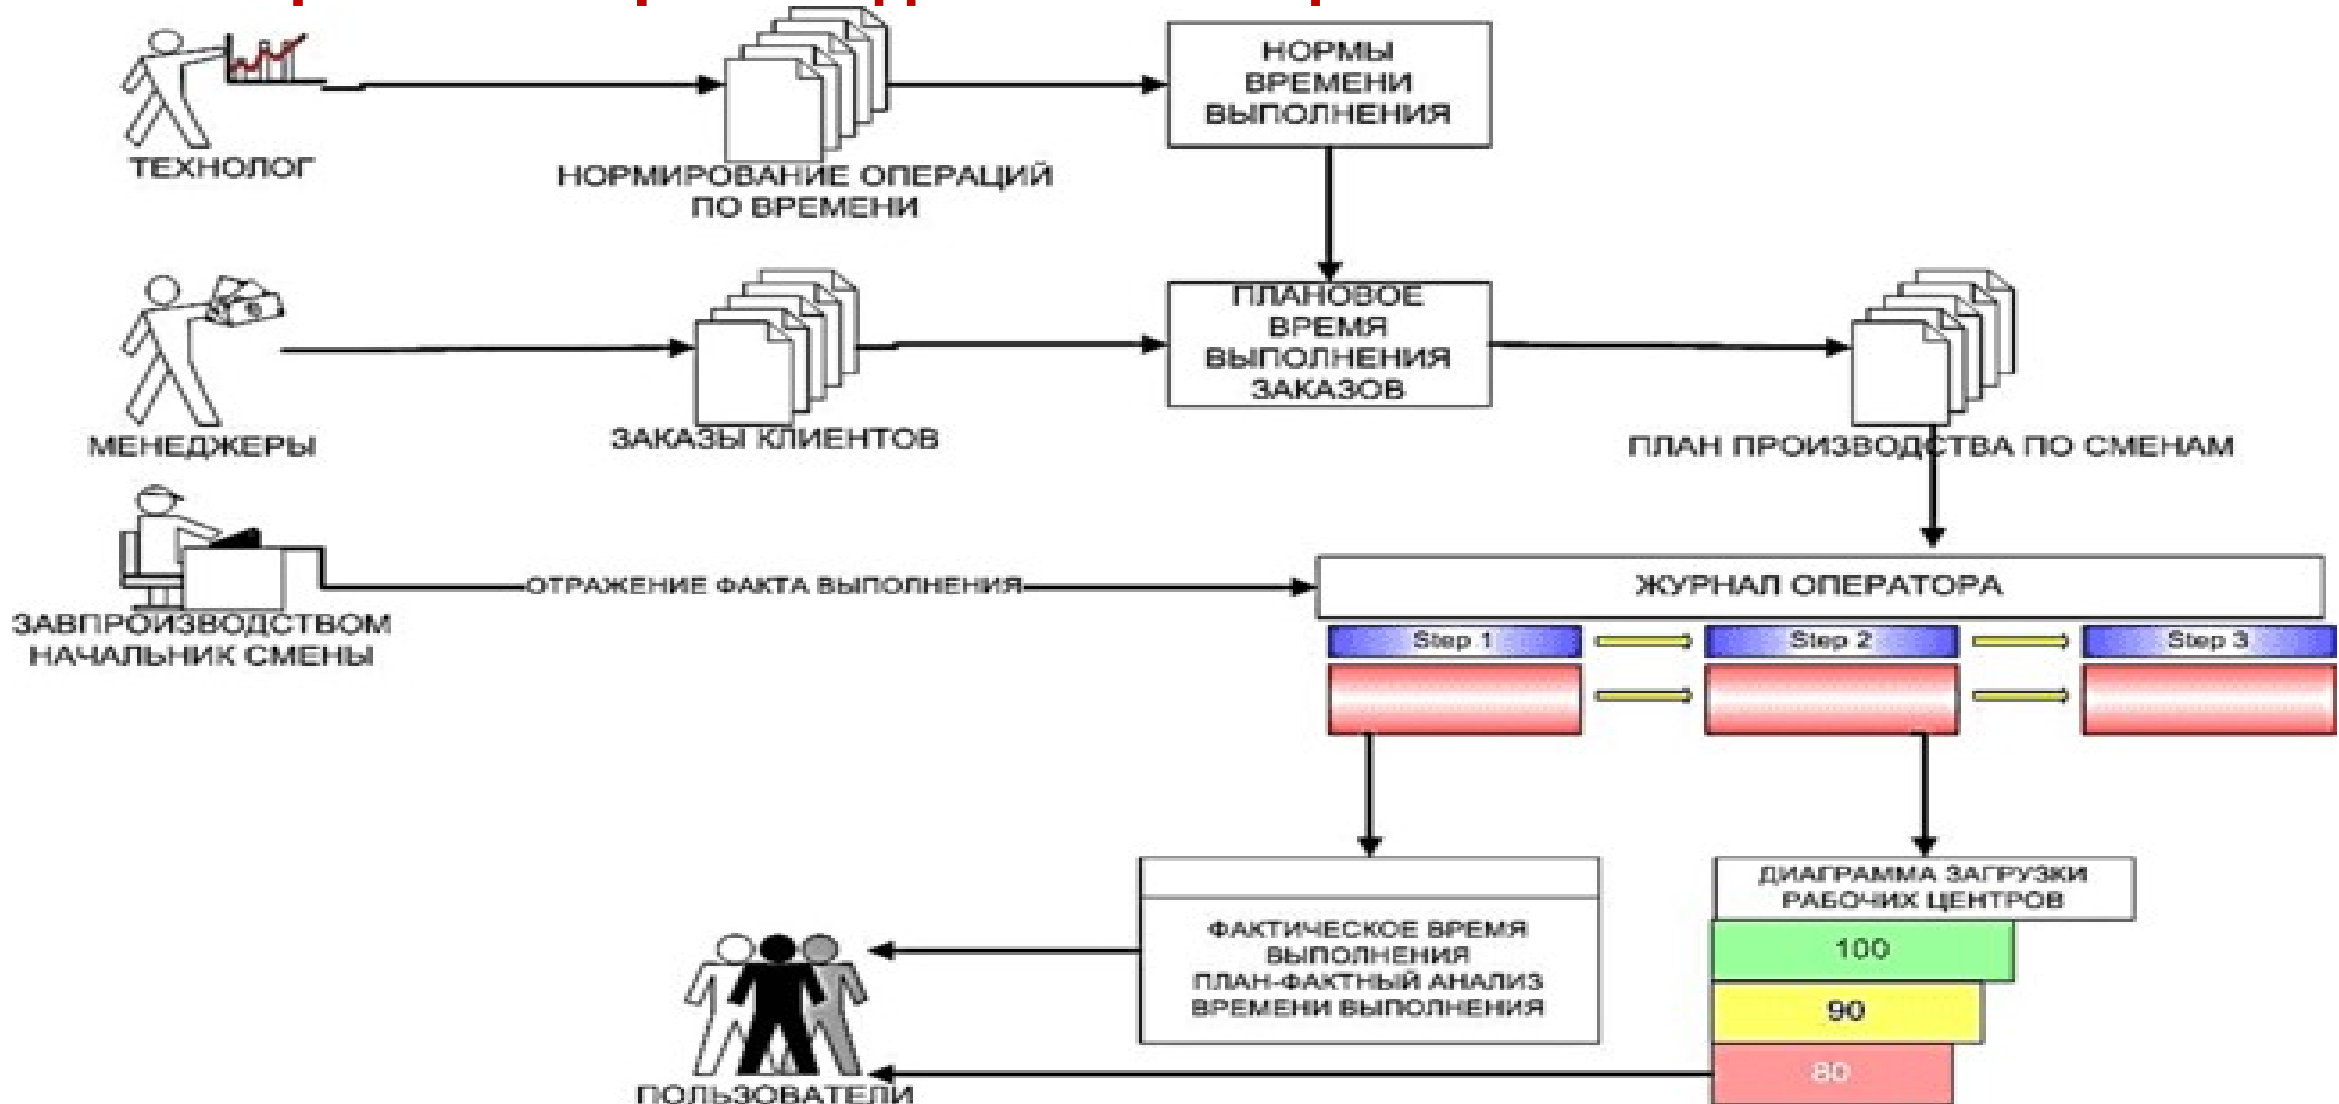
ТЕХНОЛОГ

НОРМИРОВАНИЕ ОПЕРАЦИЙ ПО ВРЕМЕНИ

НОРМЫ ВРЕМЕНИ ВЫПОЛНЕНИЯ

МЕНЕДЖЕРЫ

ЗАКАЗЫ КЛИЕНТОВ

ПЛАНОВОЕ ВРЕМЯ ВЫПОЛНЕНИЯ ЗАКАЗОВ

ПЛАН ПРОИЗВОДСТВА ПО СМЕНАМ

ЗАВПРОИЗВОДСТВОМ НАЧАЛЬНИК СМЕНЫ

ОТРАЖЕНИЕ ФАКТА ВЫПОЛНЕНИЯ

ЖУРНАЛ ОПЕРАТОРА

Step 1

Step 2

Step 3

ФАКТИЧЕСКОЕ ВРЕМЯ ВЫПОЛНЕНИЯ ПЛАН-ФАКТНЫЙ АНАЛИЗ ВРЕМЕНИ ВЫПОЛНЕНИЯ

ДИАГРАММА ЗАГРУЗКИ РАБОЧИХ ЦЕНТРОВ

100

90

80

ПОЛЬЗОВАТЕЛИ